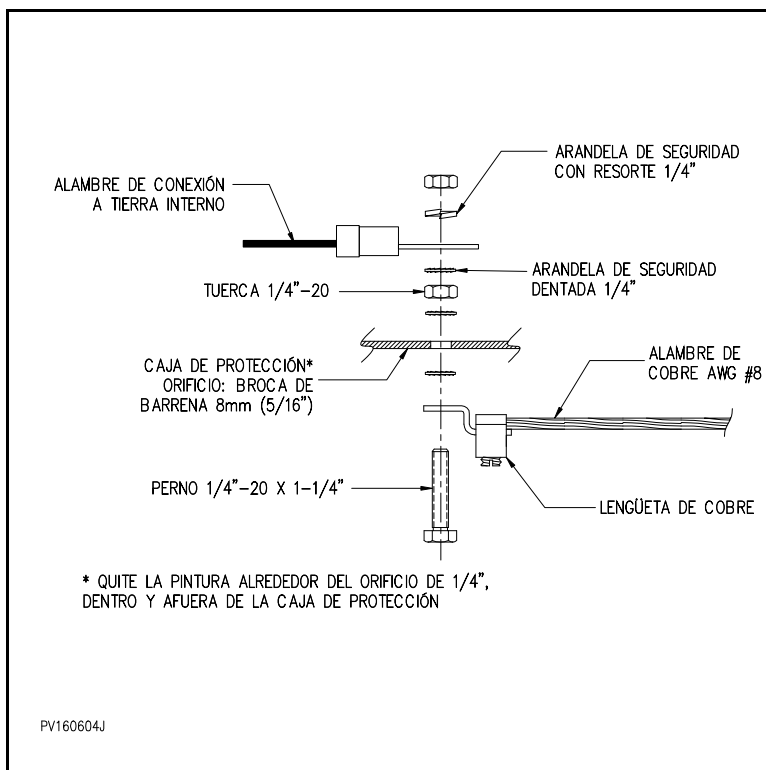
ARANDELA DE SEGURIDAD CON RESORTE 1/4"

ALAMBRE DE CONEXIÓN A TIERRA INTERNO

ARANDELA DE SEGURIDAD DENTADA 1/4"

TUERCA 1/4"-20

ALAMBRE DE COBRE AWG #8

CAJA DE PROTECCIÓN* ORIFICIO: BROCA DE BARRENA 8mm (5/16")

PERNO 1/4"-20 X 1-1/4"

LENGÜETA DE COBRE

* QUITE LA PINTURA ALREDEDOR DEL ORIFICIO DE 1/4", DENTRO Y AFUERA DE LA CAJA DE PROTECCIÓN

PV160604J